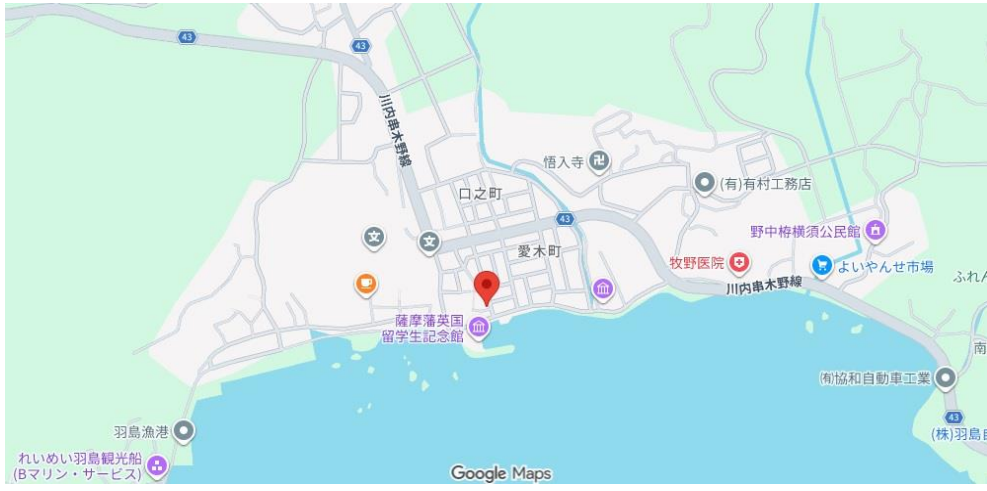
43
43
川内串木野線
悟入寺
(有)有村工務店
口之町
43
愛木町
野中椊横須公民館
牧野医院
よいやんせ市場
ふれ
川内串木野線
薩摩藩英国留学生記念館
南
㈲協和自動車工業
43
羽島漁港
(株)羽島
れいめい羽島観光船 (Bマリン・サービス)
Google Maps